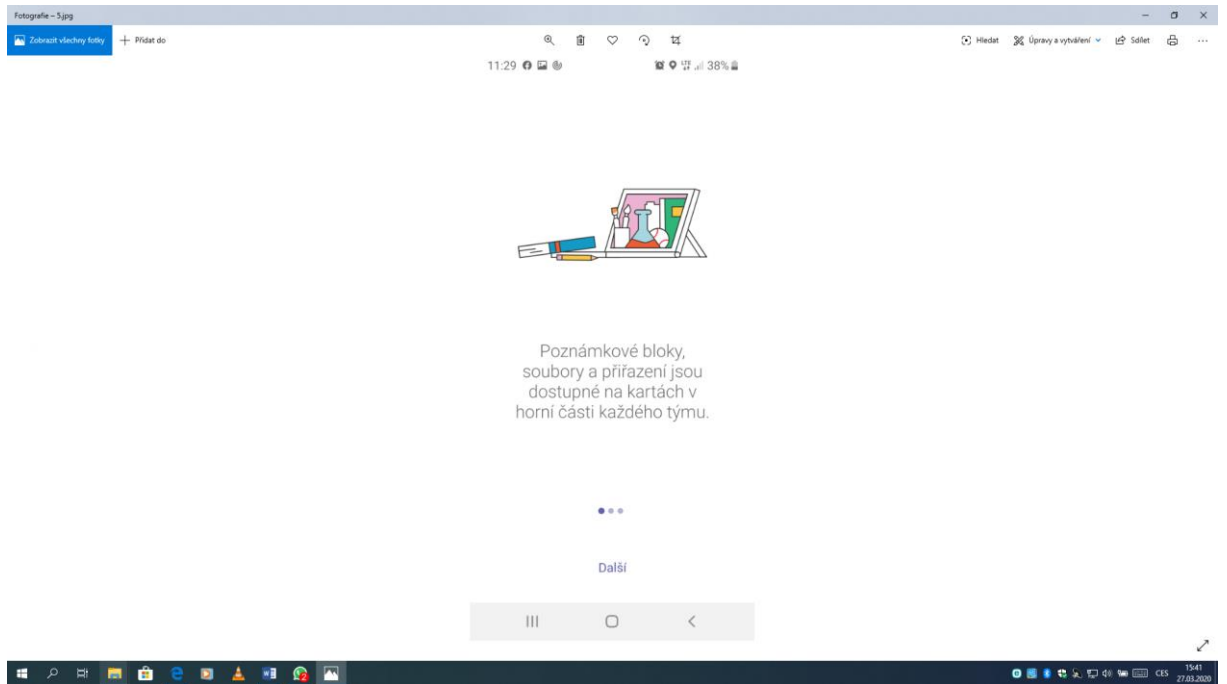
Fotografie – 5.jpg

Zobrazit všechny fotky + Přidat do

Hledat Úpravy a vytváření Sdílet

11:29 38%

Poznámkové bloky, soubory a přiřazení jsou dostupné na kartách v horní části každého týmu.

Další

CES 15:41 27.03.2020